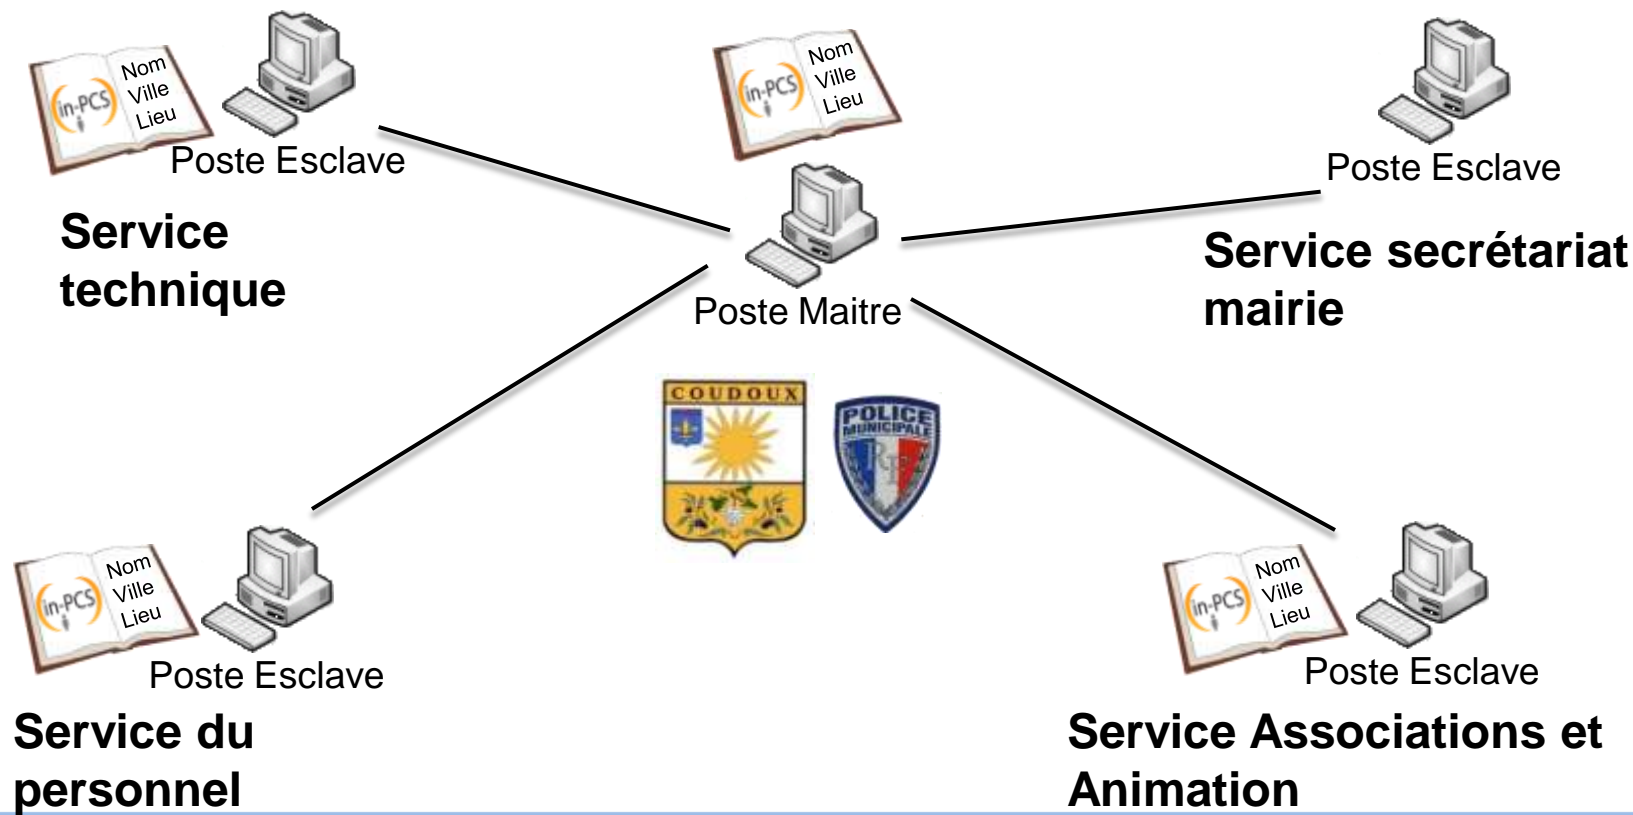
in-PCS
Nom
Ville
Lieu

Poste Esclave

Service technique

in-PCS
Nom
Ville
Lieu

Poste Maitre

Poste Esclave

Service secrétariat mairie

COUDOUX

POLICE MUNICIPALE

in-PCS
Nom
Ville
Lieu

Poste Esclave

Service du personnel

in-PCS
Nom
Ville
Lieu

Poste Esclave

Service Associations et Animation